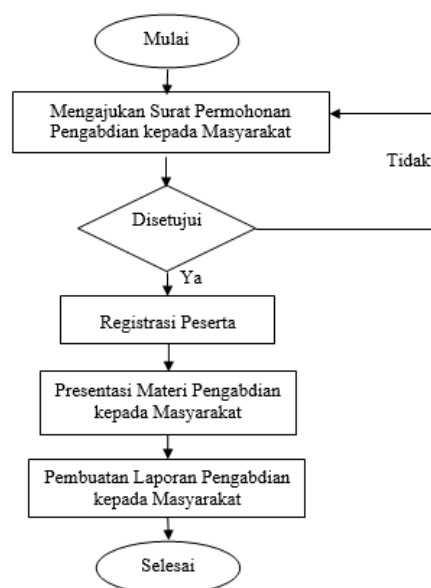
Mulai

Mengajukan Surat Permohonan Pengabdian kepada Masyarakat

Tidak

Disetujui

Ya

Registrasi Peserta

Presentasi Materi Pengabdian kepada Masyarakat

Pembuatan Laporan Pengabdian kepada Masyarakat

Selesai